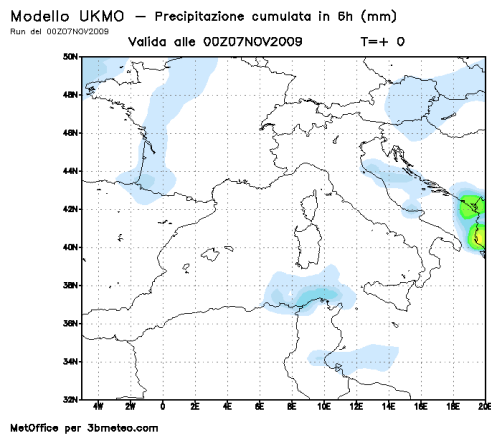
Modello UKMO – Precipitazione cumulata in 6h (mm)
Run del 00Z07NOV2009
Valida alle 00Z07NOV2009 T=+ 0

50N
48N
46N
44N
42N
40N
38N
36N
34N
32N

4W 2W 0 2E 4E 6E 8E 10E 12E 14E 16E 18E 20E

MetOffice per 3bmeteo.com